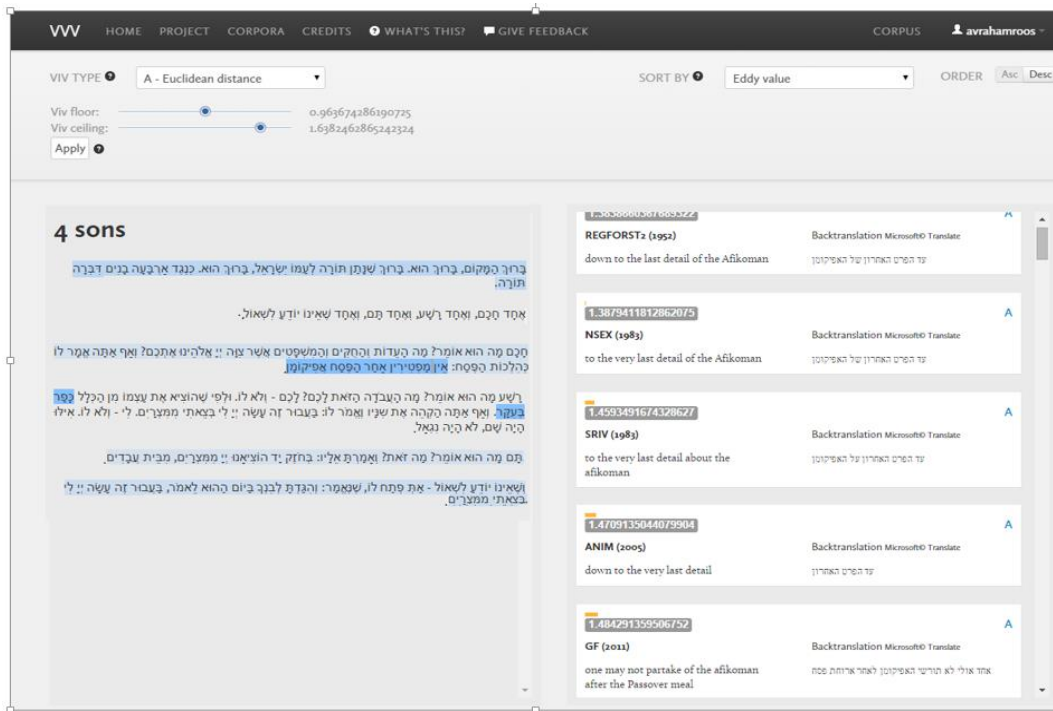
VVV HOME PROJECT CORPORA CREDITS WHAT'S THIS? GIVE FEEDBACK CORPUS avrahamroos

VIV TYPE A - Euclidean distance SORT BY Eddy value ORDER Asc Desc

Viv floor: 0.963674286190725
Viv ceiling: 1.6382462865242324
Apply

4 sons

בָּרוּךְ הַמָּקוֹם, בָּרוּךְ הוּא. בָּרוּךְ שֶׁנָּתַן תּוֹרָה לְעַמּוֹ יִשְׂרָאֵל, בָּרוּךְ הוּא. כְּנֶגֶד אַרְבָּעָה בָנִים דִּבְּרָה תוֹרָה.

אֶחָד חָכָם, וְאֶחָד רָשָׁע, וְאֶחָד תָּם, וְאֶחָד שֶׁאֵינוֹ יוֹדֵעַ לִשְׁאוֹל.

חָכָם מָה הוּא אוֹמֵר? מָה הָעֵדוֹת וְהַחֻקִּים וְהַמִּשְׁפָּטִים אֲשֶׁר צִוָּה יְיָ אֱלֹהֵינוּ אֶתְכֶם? וְאַף אַתָּה אֱמָר לוֹ כְּהִלְכוֹת הַפֶּסַח: אֵין מַפְטִירִין אַחַר הַפֶּסַח אֲפִיקוֹמָן.

רָשָׁע מָה הוּא אוֹמֵר? מָה הָעֲבֹדָה הַזֹּאת לָכֶם? לָכֶם - וְלֹא לוֹ. וּלְפִי שֶׁהוֹצִיא אֶת עַצְמוֹ מִן הַכְּלָל כָּפַר בְּעִקָּר. וְאַף אַתָּה הַקְהֵה אֶת שִׁנָּיו וֶאֱמֹר לוֹ: בַּעֲבוּר זֶה עָשָׂה יְיָ לִי בְּצֵאתִי מִמִּצְרָיִם. לִי - וְלֹא לוֹ. אִילּוּ הָיָה שָׁם, לֹא הָיָה נִגְאָל.

תָּם מָה הוּא אוֹמֵר? מַה זֹּאת? וְאָמַרְתָּ אֵלָיו: בְּחֹזֶק יָד הוֹצִיאָנוּ יְיָ מִמִּצְרַיִם, מִבֵּית עֲבָדִים.

וְשֶׁאֵינוֹ יוֹדֵעַ לִשְׁאוֹל - אַתְּ פְּתַח לוֹ, שֶׁנֶּאֱמַר: וְהִגַּדְתָּ לְבִנְךָ בַּיּוֹם הַהוּא לֵאמֹר, בַּעֲבוּר זֶה עָשָׂה יְיָ לִי בְּצֵאתִי מִמִּצְרָיִם.

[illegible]
REGFORST2 (1952) Backtranslation Microsoft© Translate A
down to the last detail of the Afikoman
עד הפרט האחרון של האפיקומן

1.3879411812862075 A
NSEX (1983) Backtranslation Microsoft© Translate
to the very last detail of the Afikoman
עד הפרט האחרון של האפיקומן

1.4593491674328627 A
SRIV (1983) Backtranslation Microsoft© Translate
to the very last detail about the afikoman
עד הפרט האחרון על האפיקומן

1.4709135044079904 A
ANIM (2005) Backtranslation Microsoft© Translate
down to the very last detail
עד הפרט האחרון

1.484291359506752 A
GF (2011) Backtranslation Microsoft© Translate
one may not partake of the afikoman after the Passover meal
אחד אולי לא תורישי האפיקומן לאחר ארוחת פסח